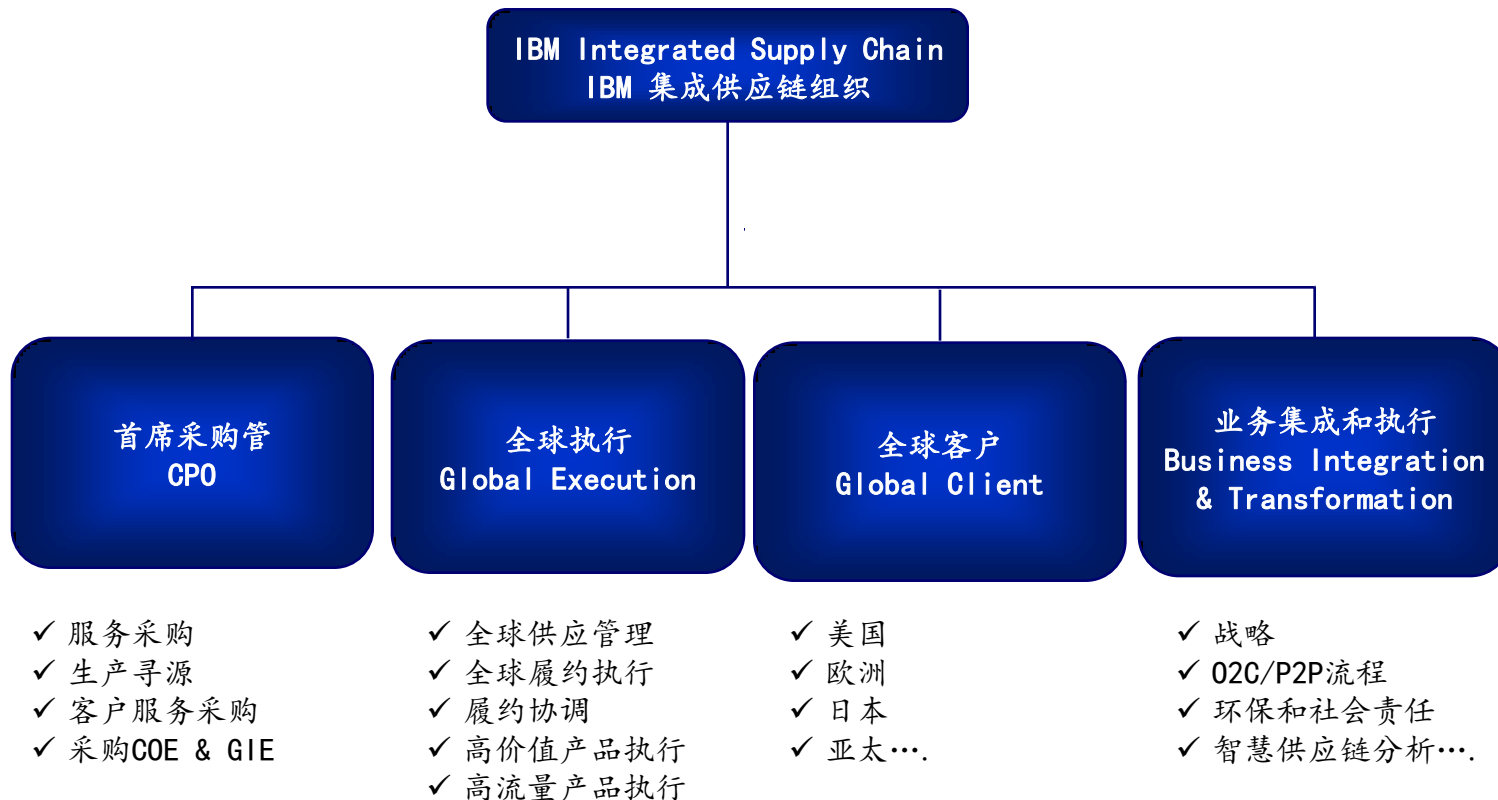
IBM Integrated Supply Chain
IBM 集成供应链组织

首席采购管
CPO

全球执行
Global Execution

全球客户
Global Client

业务集成和执行
Business Integration & Transformation

✓ 服务采购
✓ 生产寻源
✓ 客户服务采购
✓ 采购COE & GIE

✓ 全球供应管理
✓ 全球履约执行
✓ 履约协调
✓ 高价值产品执行
✓ 高流量产品执行

✓ 美国
✓ 欧洲
✓ 日本
✓ 亚太….

✓ 战略
✓ O2C/P2P流程
✓ 环保和社会责任
✓ 智慧供应链分析….